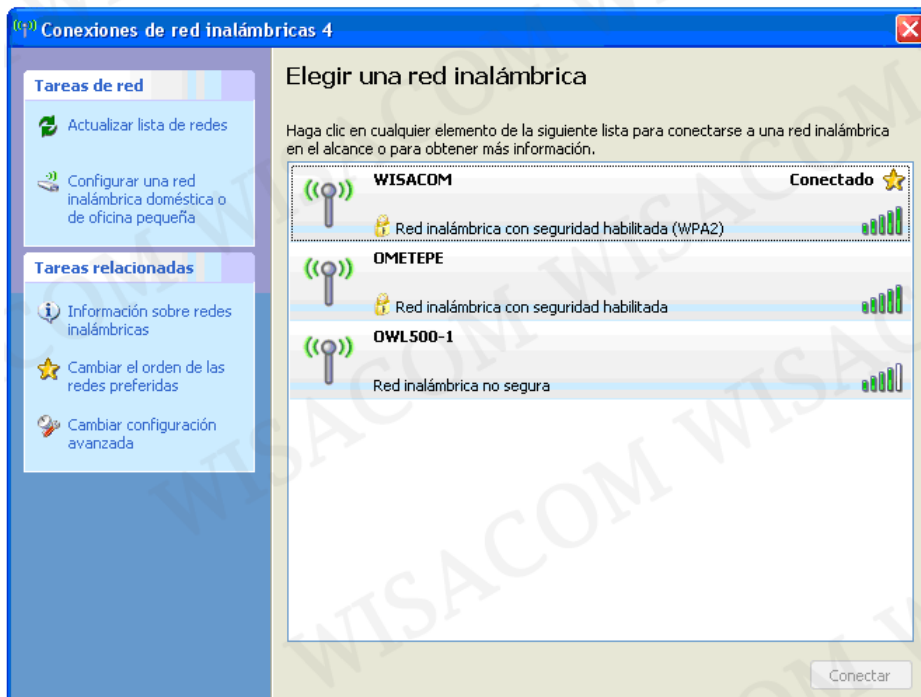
Conexiones de red inalámbricas 4

Tareas de red

Actualizar lista de redes

Configurar una red inalámbrica doméstica o de oficina pequeña

Tareas relacionadas

Información sobre redes inalámbricas

Cambiar el orden de las redes preferidas

Cambiar configuración avanzada

Elegir una red inalámbrica

Haga clic en cualquier elemento de la siguiente lista para conectarse a una red inalámbrica en el alcance o para obtener más información.

WISACOM
Conectado
Red inalámbrica con seguridad habilitada (WPA2)

OMETEPE
Red inalámbrica con seguridad habilitada

OWL500-1
Red inalámbrica no segura

Conectar

WISACOM WISACOM WISACOM WISACOM